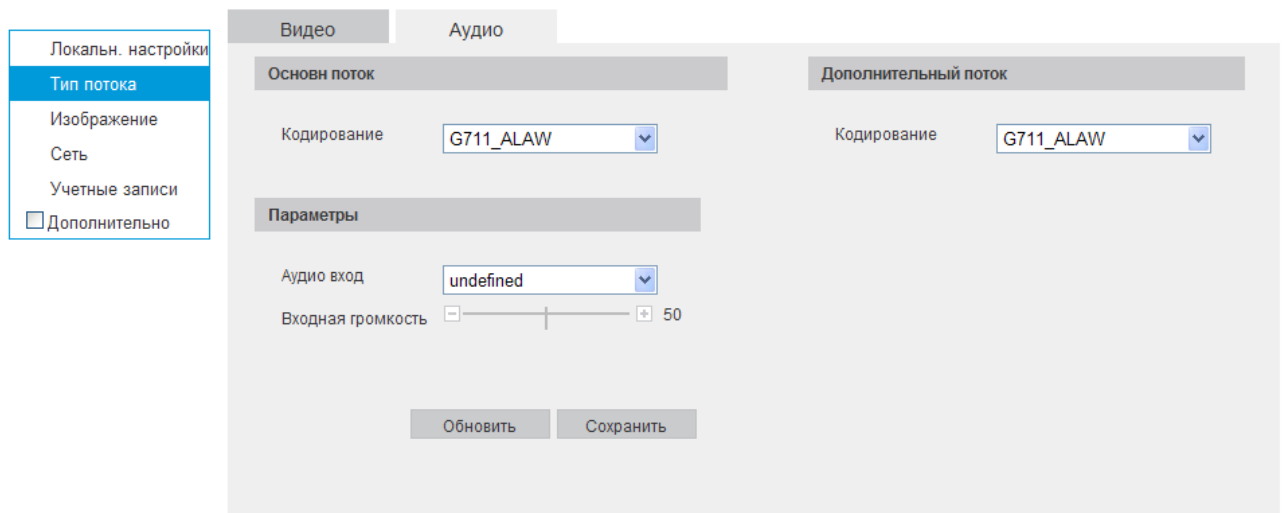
Локальн. настройки
Тип потока
Изображение
Сеть
Учетные записи
Дополнительно

Видео
Аудио

Основн поток

Кодирование G711_ALAW

Дополнительный поток

Кодирование G711_ALAW

Параметры

Аудио вход undefined

Входная громкость 50

Обновить
Сохранить